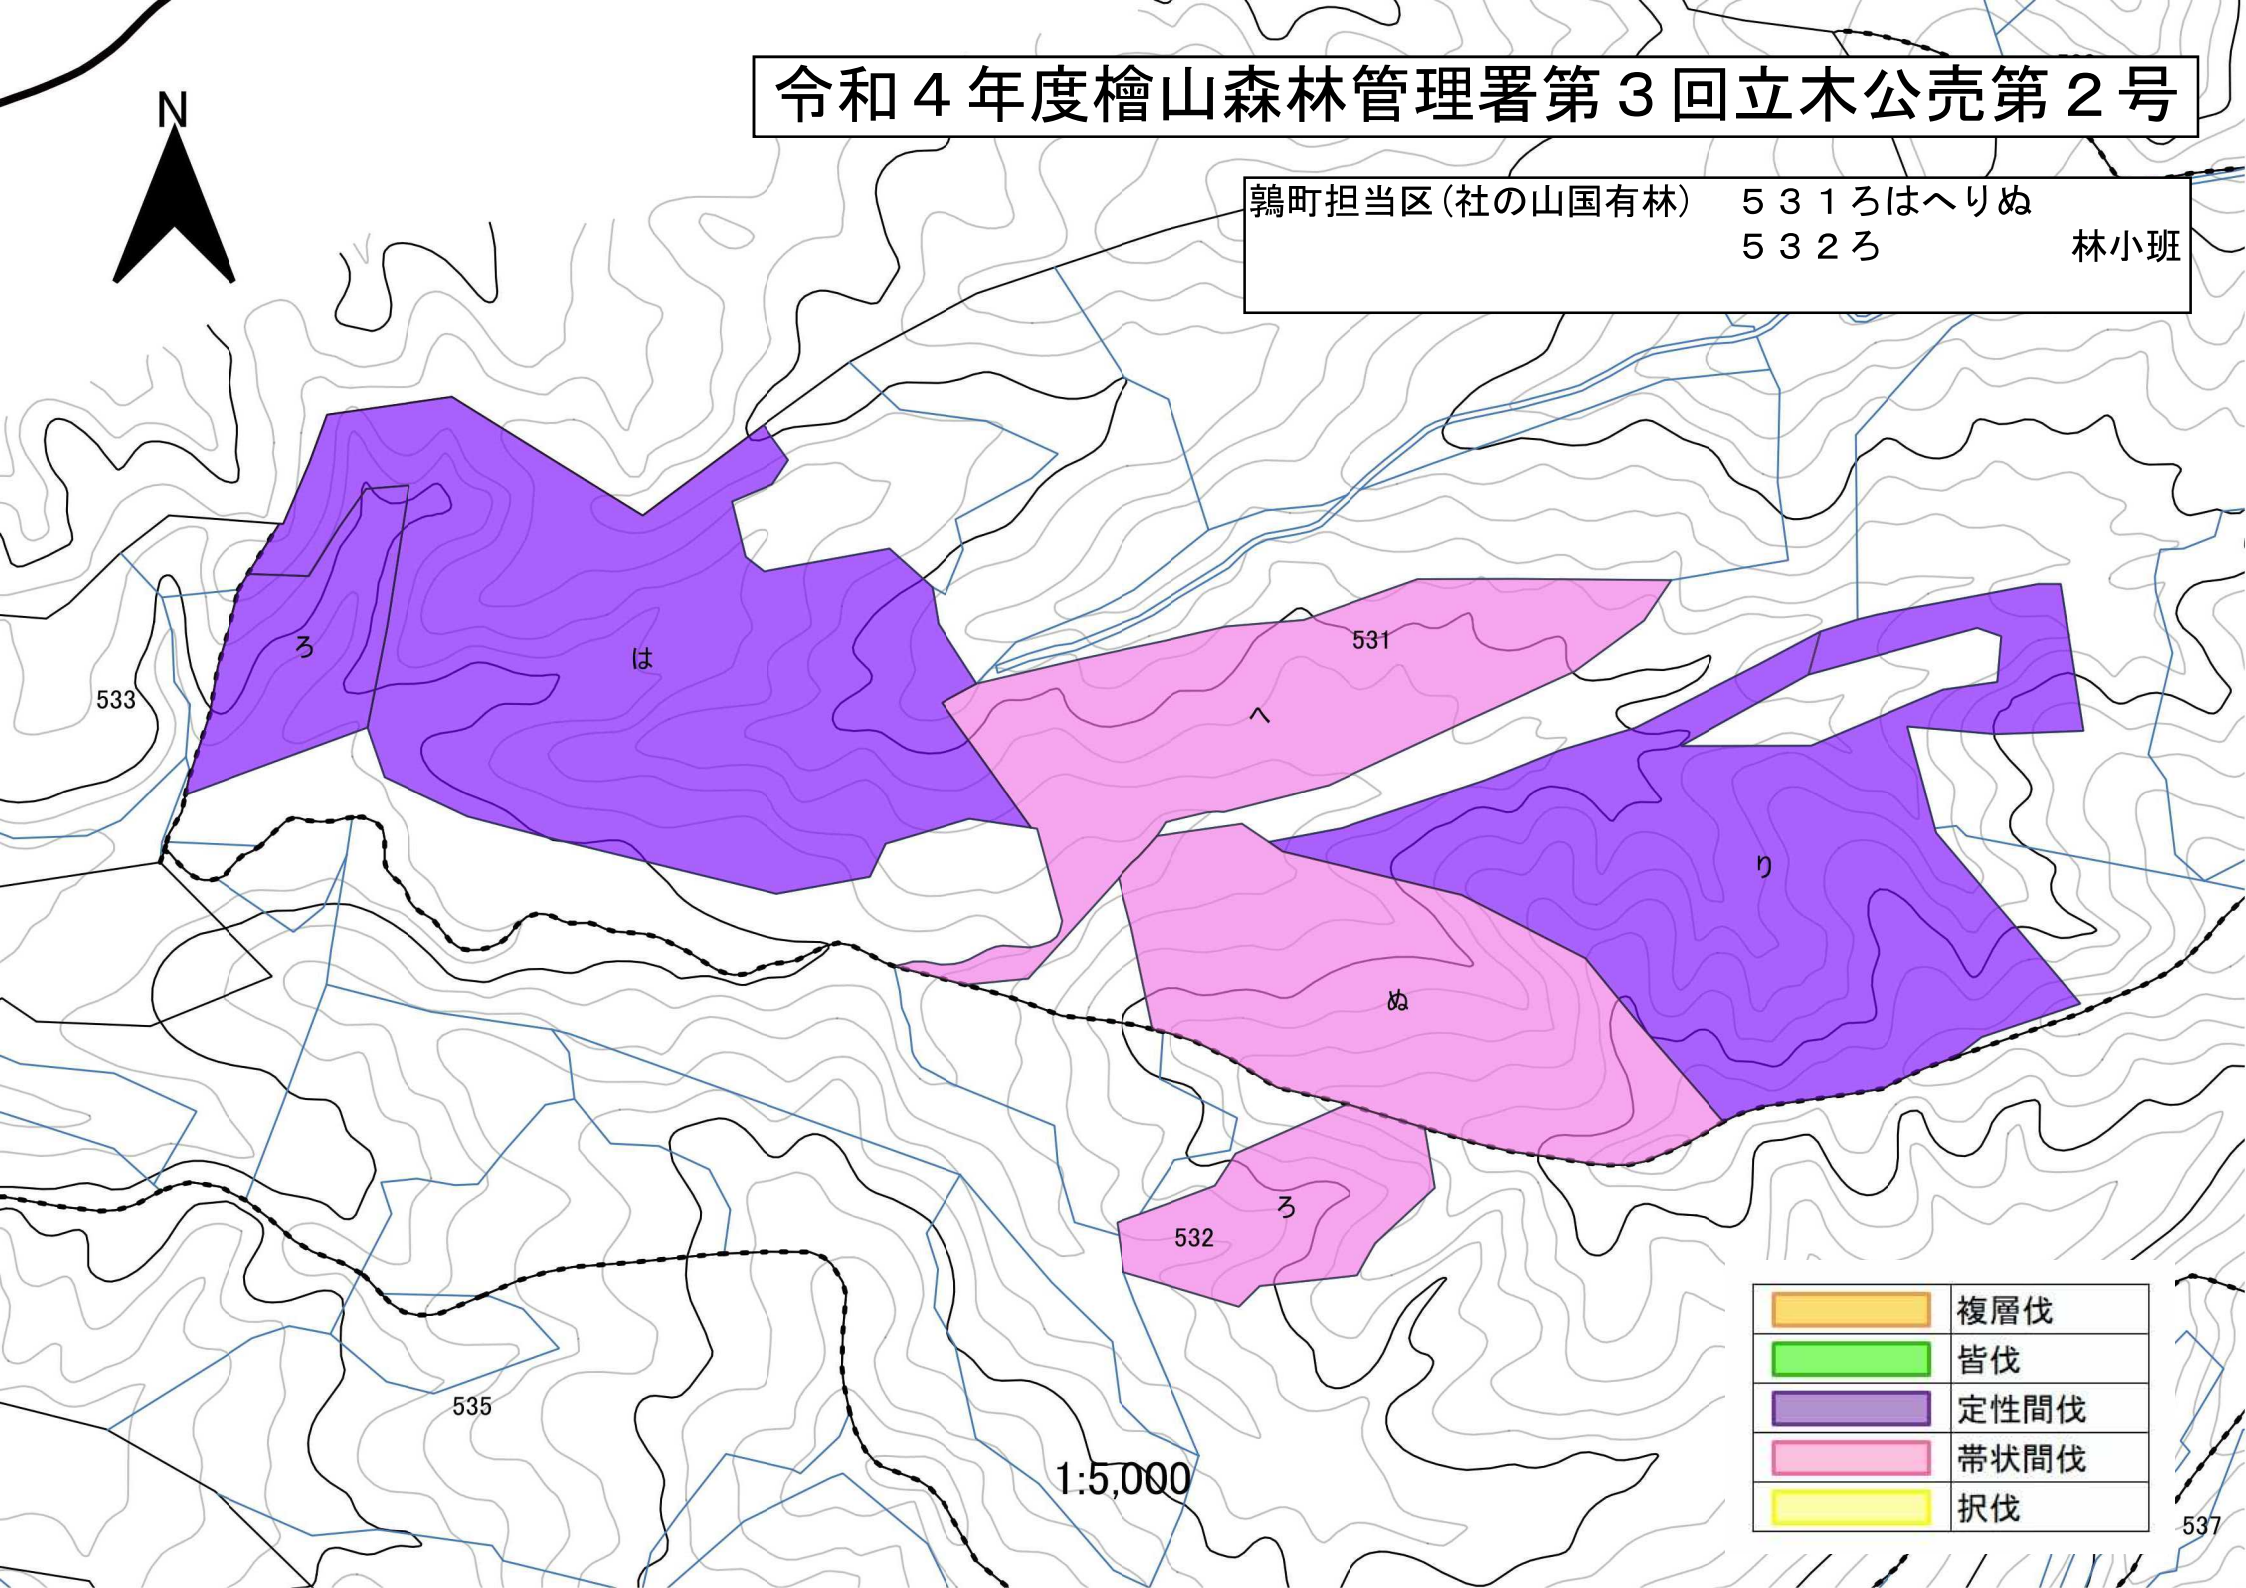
令和４年度檜山森林管理署第３回立木公売第２号

N

鶉町担当区（社の山国有林）　５３１ろはへりぬ
５３２ろ　林小班

ろ

は

533

531

へ

り

ぬ

ろ

532

535

1:5,000

|  | 複層伐 |
|---|---|
|  | 皆伐 |
|  | 定性間伐 |
|  | 帯状間伐 |
|  | 択伐 |

537